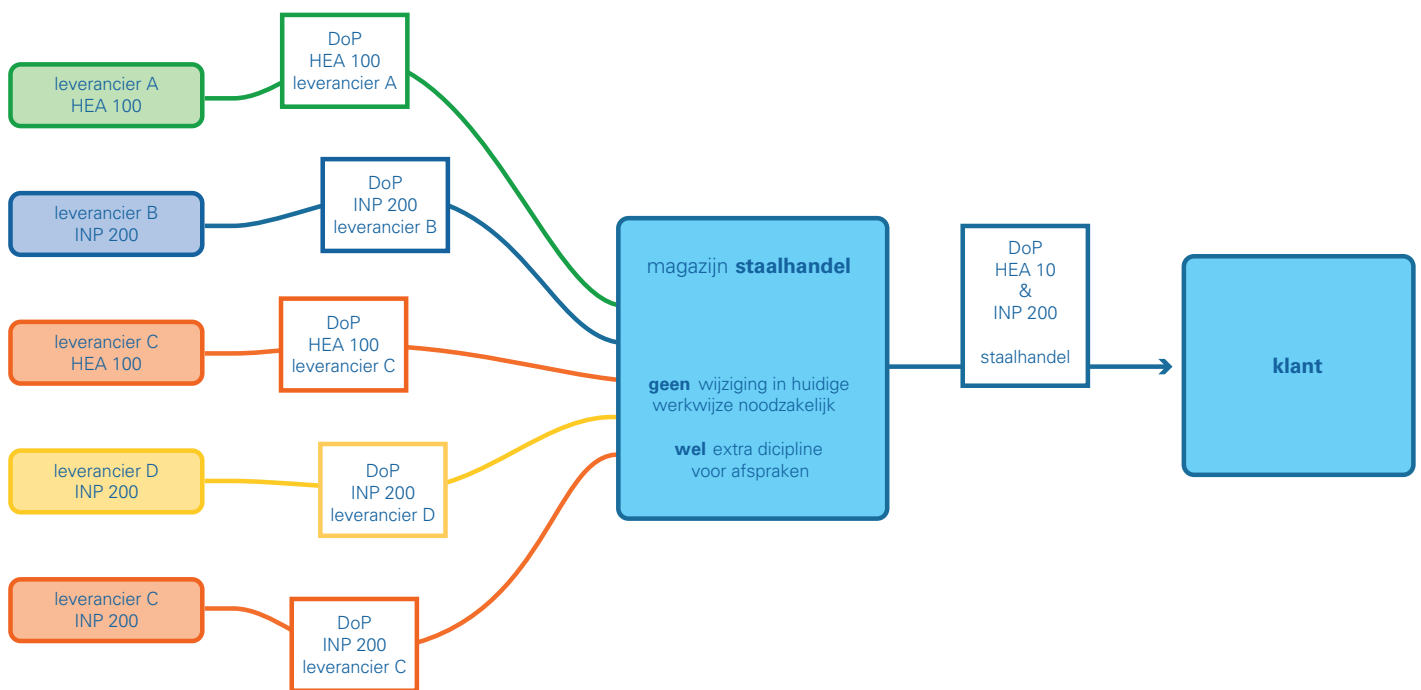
leverancier A
HEA 100

DoP
HEA 100
leverancier A

leverancier B
INP 200

DoP
INP 200
leverancier B

leverancier C
HEA 100

DoP
HEA 100
leverancier C

leverancier D
INP 200

DoP
INP 200
leverancier D

leverancier C
INP 200

DoP
INP 200
leverancier C

magazijn **staalhandel**

**geen** wijziging in huidige werkwijze noodzakelijk

**wel** extra dicipline voor afspraken

DoP
HEA 10
&
INP 200

staalhandel

**klant**